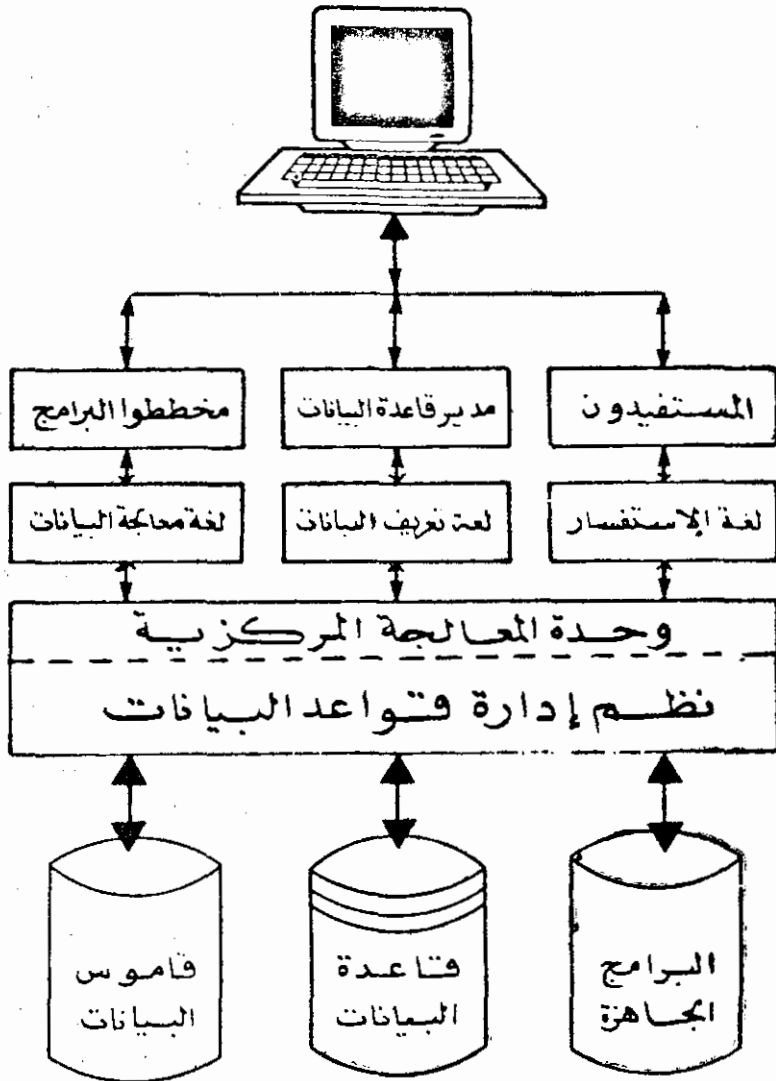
المستفيدون

مدير قاعدة البيانات

مخططوا البرامج

لغة الإستفسار

لغة تعريف البيانات

لغة معالجة البيانات

وحدة المعالجة المركزية

نظم إدارة قواعد البيانات

البرامج الجاهزة

قاعدة البيانات

قاموس البيانات